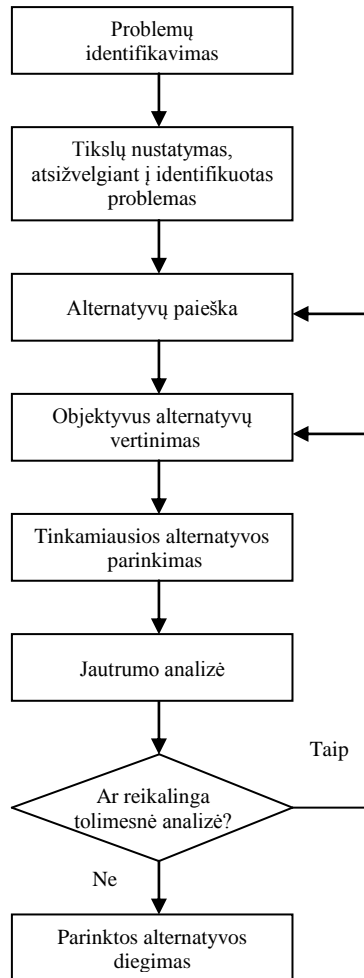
Problemų identifikavimas

Tikslų nustatymas, atsižvelgiant į identifikuotas problemas

Alternatyvų paieška

Objektyvus alternatyvų vertinimas

Tinkamiausios alternatyvos parinkimas

Jautrumo analizė

Taip

Ar reikalinga tolimesnė analizė?

Ne

Parinktos alternatyvos diegimas